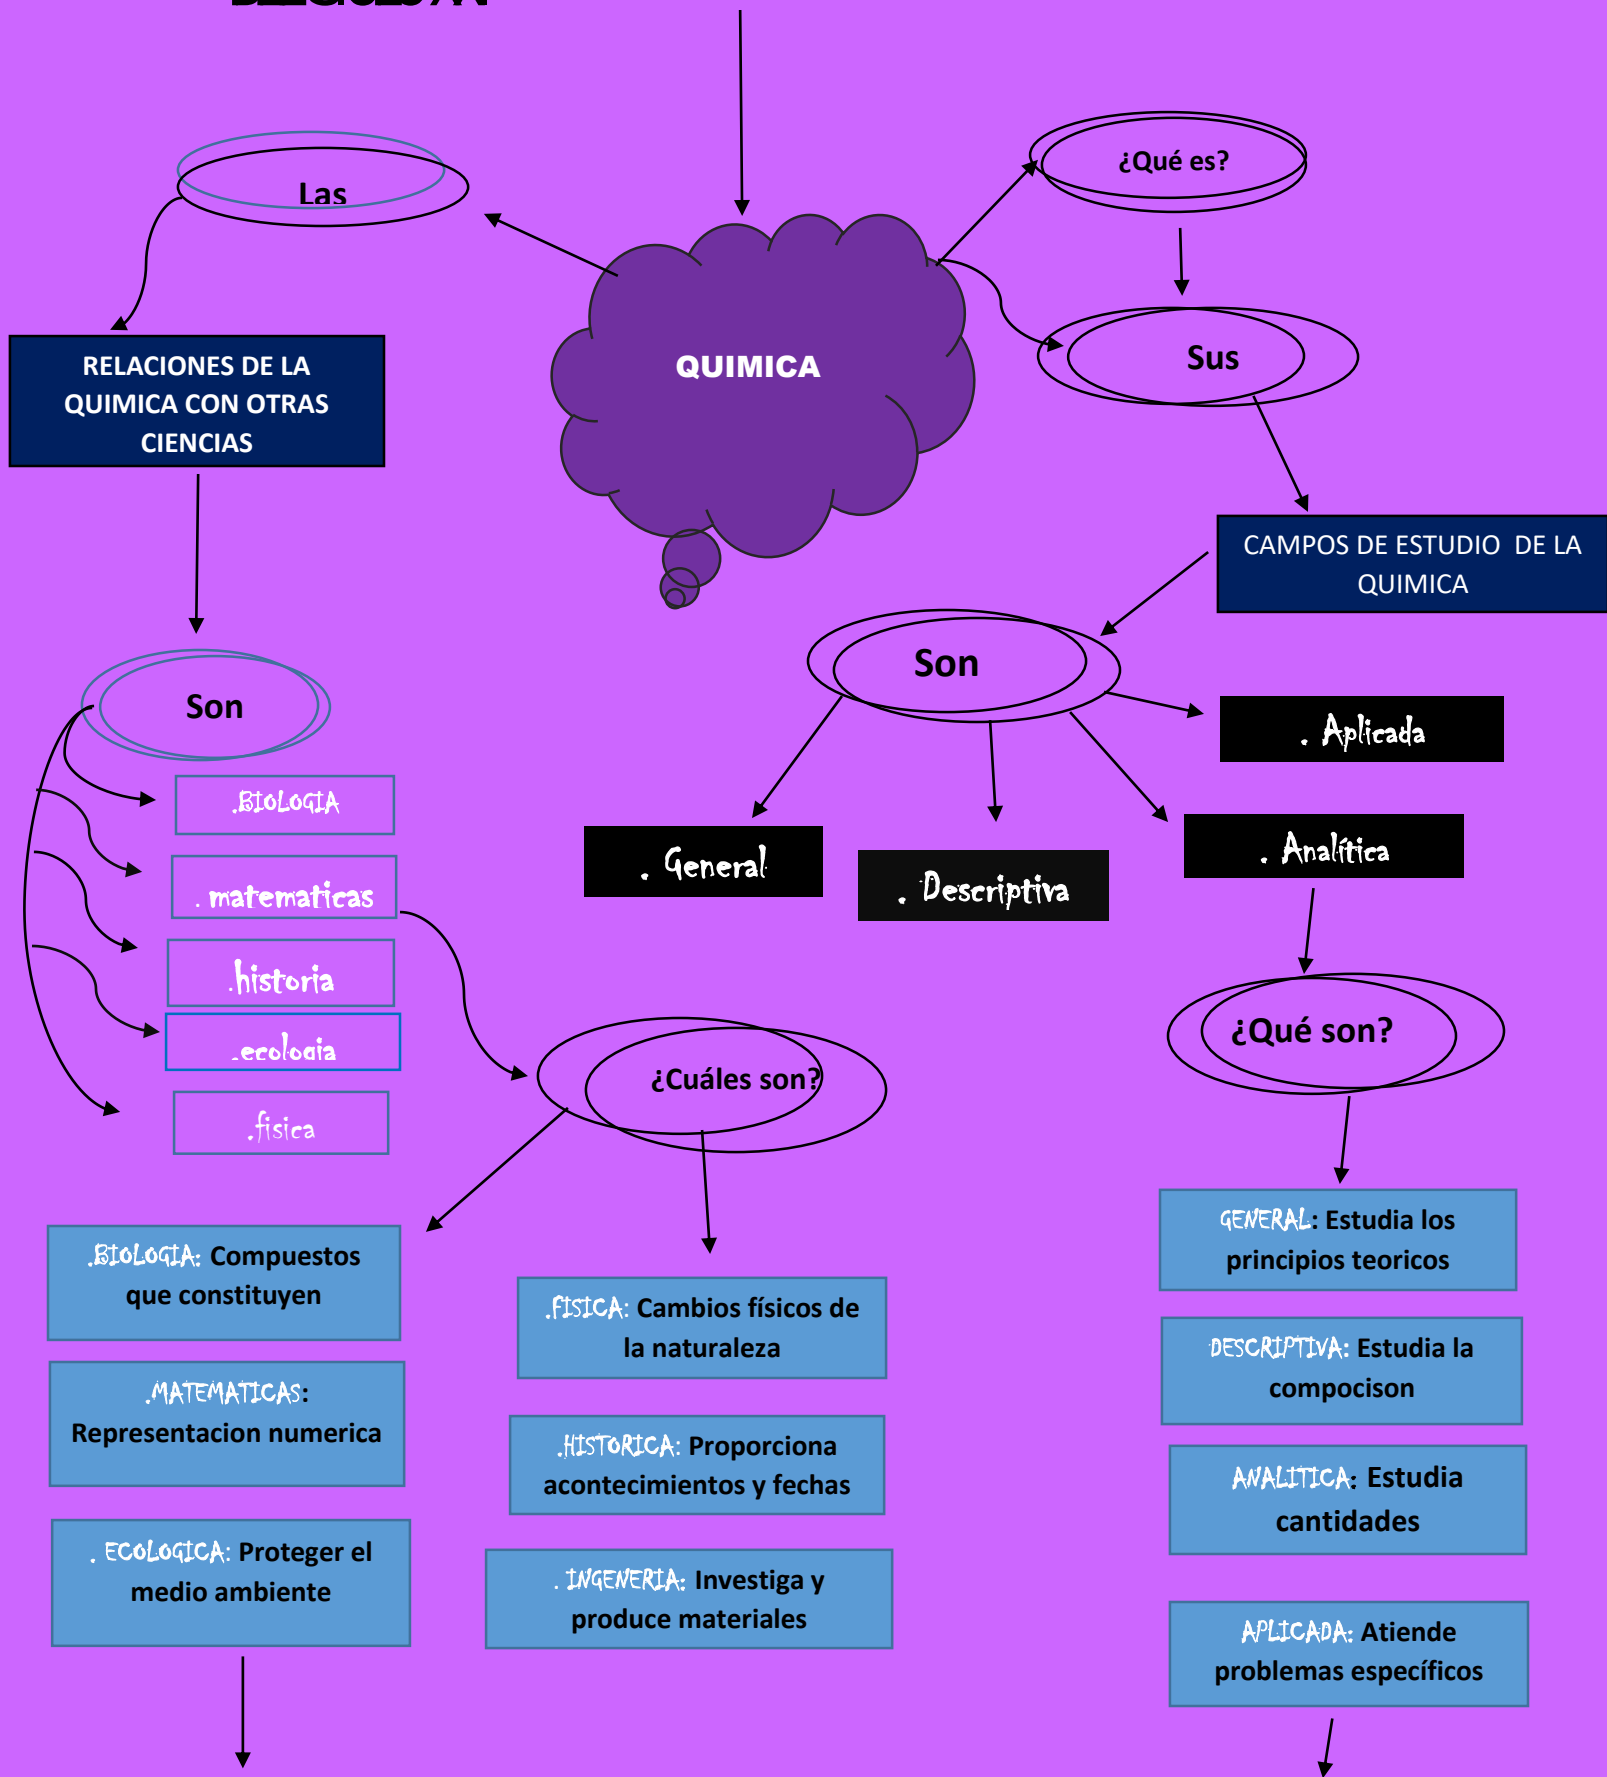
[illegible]

QUIMICA

Las

RELACIONES DE LA QUIMICA CON OTRAS CIENCIAS

Son

.BIOLOGIA

. matematicas

.historia

.ecologia

.fisica

¿Cuáles son?

.BIOLOGIA: Compuestos que constituyen

.MATEMATICAS: Representacion numerica

. ECOLOGICA: Proteger el medio ambiente

.FISICA: Cambios físicos de la naturaleza

.HISTORICA: Proporciona acontecimientos y fechas

. INGENERIA: Investiga y produce materiales

¿Qué es?

Sus

CAMPOS DE ESTUDIO DE LA QUIMICA

Son

. Aplicada

. General

. Descriptiva

. Analítica

¿Qué son?

GENERAL: Estudia los principios teoricos

DESCRIPTIVA: Estudia la compocison

ANALITICA: Estudia cantidades

APLICADA: Atiende problemas específicos